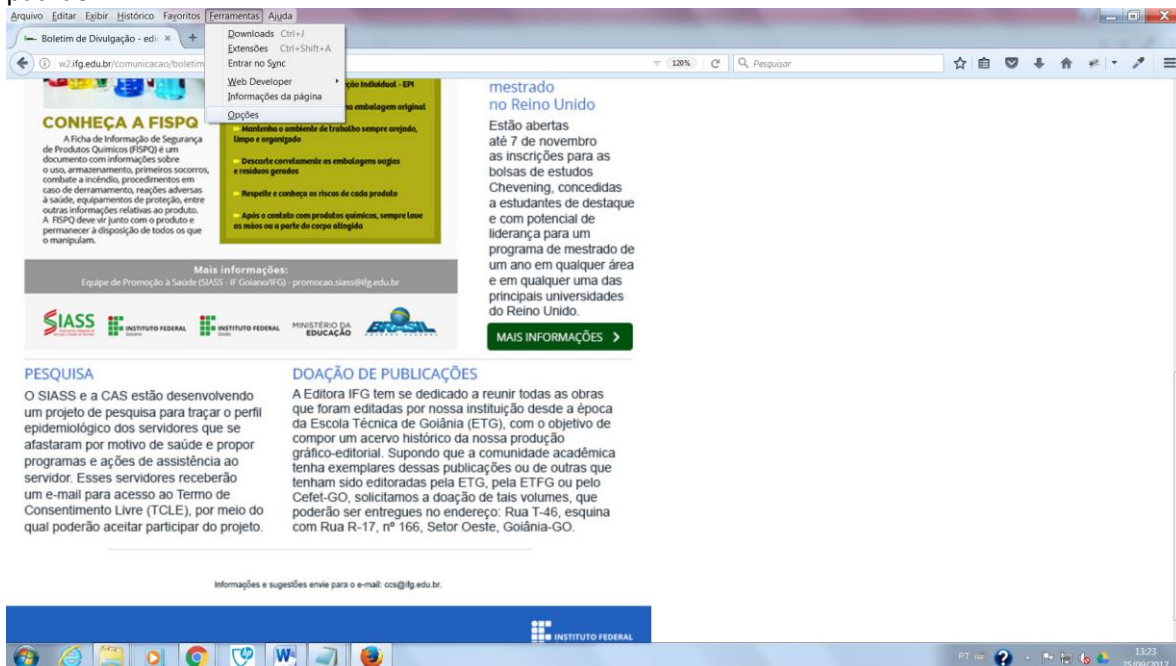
Arquivo Editar Exibir Histórico Favoritos Ferramentas Ajuda

Boletim de Divulgação - edi ×

w2.ifg.edu.br/comunicacao/boletim

Downloads Ctrl+J
Extensões Ctrl+Shift+A
Entrar no Sync
Web Developer
Informações da página
Opções

120%
Pesquisar

CONHEÇA A FISPQ

A Ficha de Informação de Segurança de Produtos Químicos (FISPQ) é um documento com informações sobre o uso, armazenamento, primeiros socorros, combate a incêndio, procedimentos em caso de derramamento, reações adversas à saúde, equipamentos de proteção, entre outras informações relativas ao produto. A FISPQ deve vir junto com o produto e permanecer à disposição de todos os que o manipulam.

ção Individual - EPI
na embalagem original
Mantenha o ambiente de trabalho sempre arejado, limpo e organizado
Descarte corretamente as embalagens vazias e resíduos gerados
Respeite e conheça os riscos de cada produto
Após o contato com produtos químicos, sempre lave as mãos ou a parte do corpo atingida

Mais informações:
Equipe de Promoção à Saúde (SIASS - IF Goiano/IFG) - promocao.siass@ifg.edu.br

SIASS INSTITUTO FEDERAL INSTITUTO FEDERAL MINISTÉRIO DA EDUCAÇÃO BRASIL

mestrado no Reino Unido

Estão abertas até 7 de novembro as inscrições para as bolsas de estudos Chevening, concedidas a estudantes de destaque e com potencial de liderança para um programa de mestrado de um ano em qualquer área e em qualquer uma das principais universidades do Reino Unido.

MAIS INFORMAÇÕES >

PESQUISA

O SIASS e a CAS estão desenvolvendo um projeto de pesquisa para traçar o perfil epidemiológico dos servidores que se afastaram por motivo de saúde e propor programas e ações de assistência ao servidor. Esses servidores receberão um e-mail para acesso ao Termo de Consentimento Livre (TCLE), por meio do qual poderão aceitar participar do projeto.

DOAÇÃO DE PUBLICAÇÕES

A Editora IFG tem se dedicado a reunir todas as obras que foram editadas por nossa instituição desde a época da Escola Técnica de Goiânia (ETG), com o objetivo de compor um acervo histórico da nossa produção gráfico-editorial. Supondo que a comunidade acadêmica tenha exemplares dessas publicações ou de outras que tenham sido editoradas pela ETG, pela ETFG ou pelo Cefet-GO, solicitamos a doação de tais volumes, que poderão ser entregues no endereço: Rua T-46, esquina com Rua R-17, nº 166, Setor Oeste, Goiânia-GO.

Informações e sugestões envie para o e-mail: ccs@ifg.edu.br.

INSTITUTO FEDERAL

PT 13:23 25/09/2017